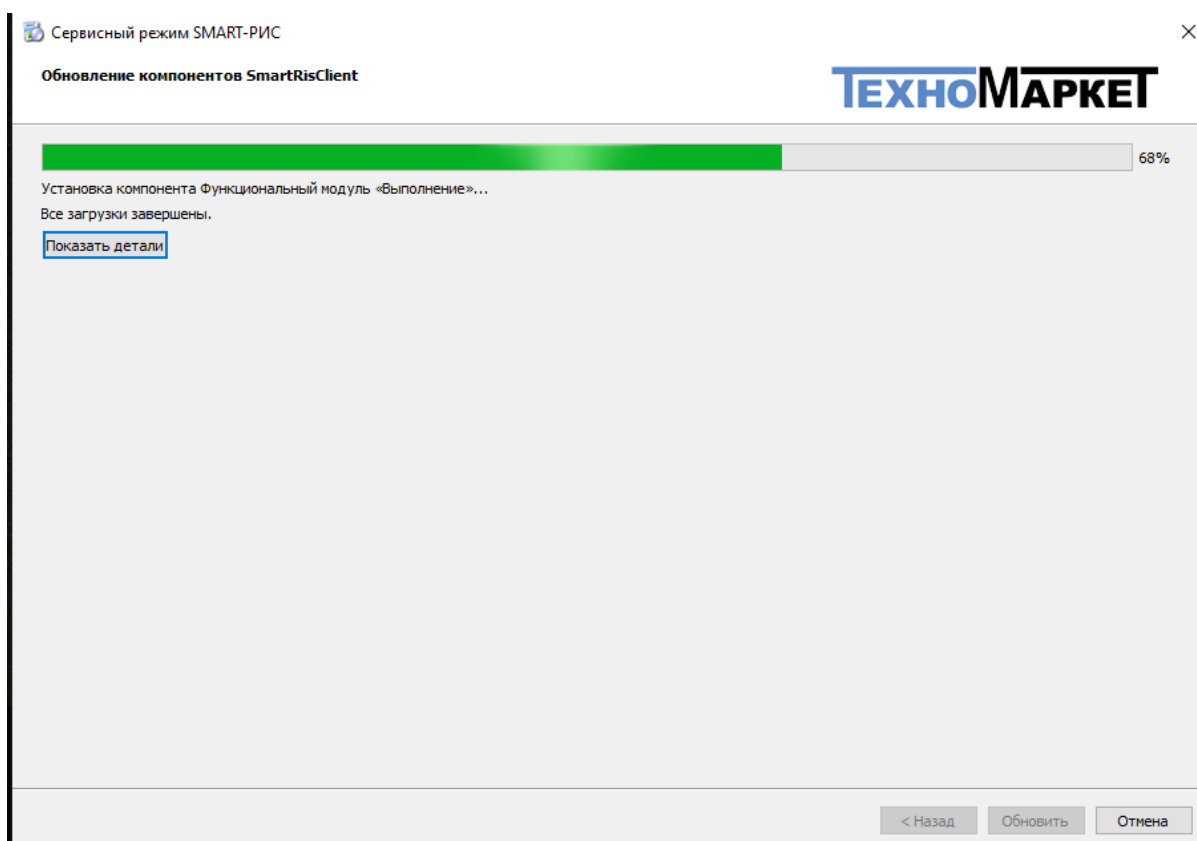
Сервисный режим SMART-РИС

×

Обновление компонентов SmartRisClient

ТЕХНОМАРКЕТ

68%

Установка компонента Функциональный модуль «Выполнение»...

Все загрузки завершены.

Показать детали

< Назад

Обновить

Отмена